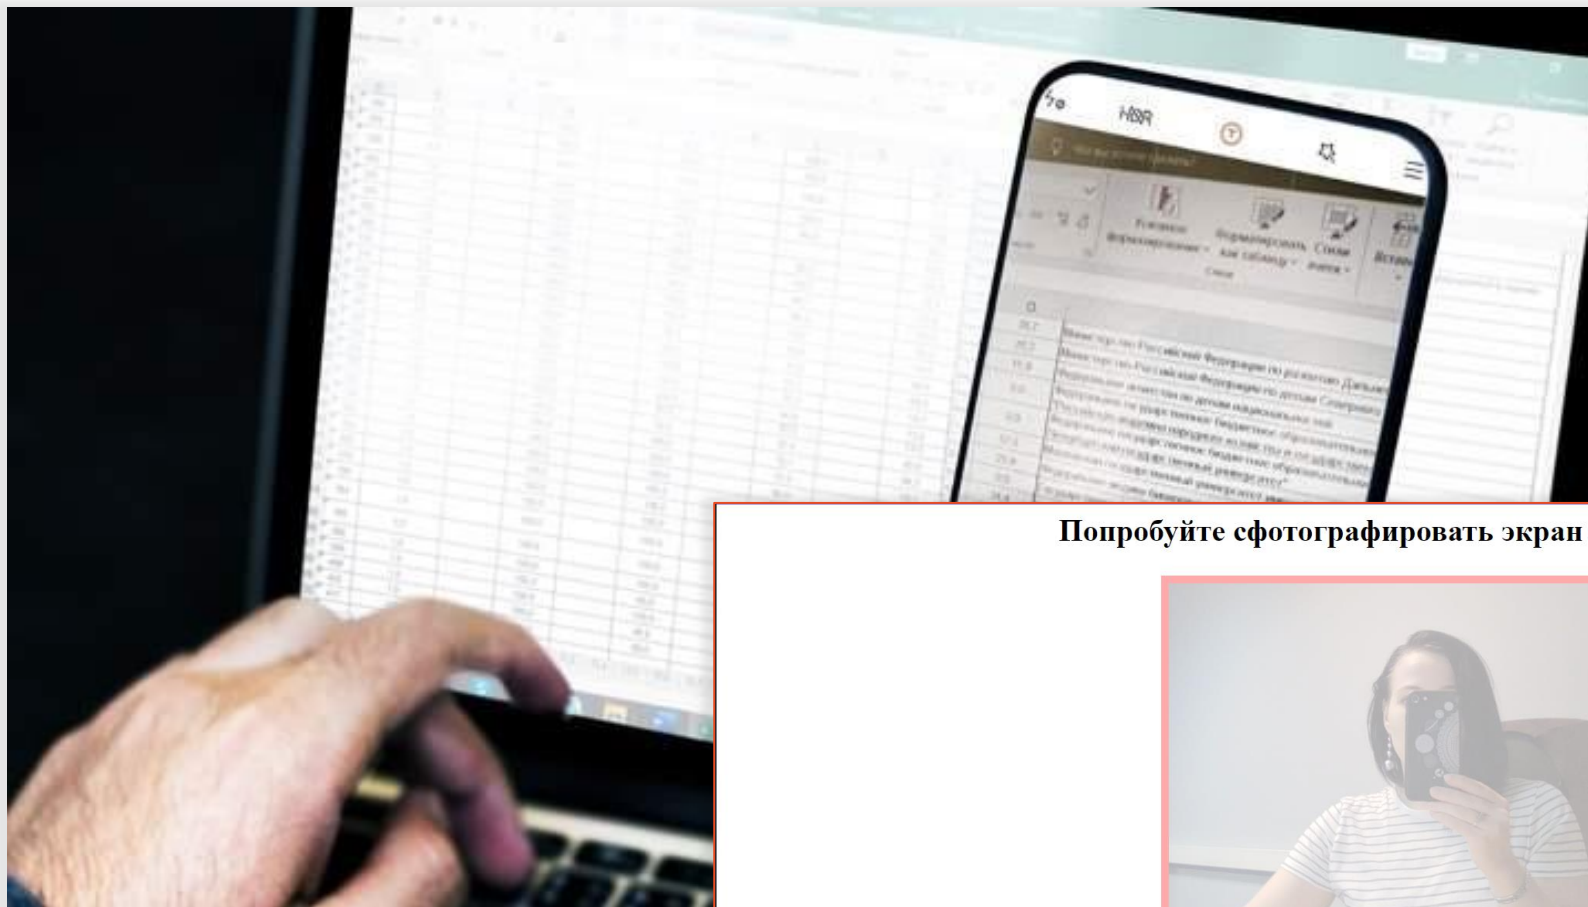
HSR

Условное форматирование

Форматировать как таблицу

Стили ячеек

Вставить

Стили

Министерство Российской Федерации по развитию Дальнего

Министерство Российской Федерации по делам Северного

Федеральное агентство по делам национальностей

Федеральное государственное бюджетное образовательное

Федеральный университет

Попробуйте сфотографировать экран